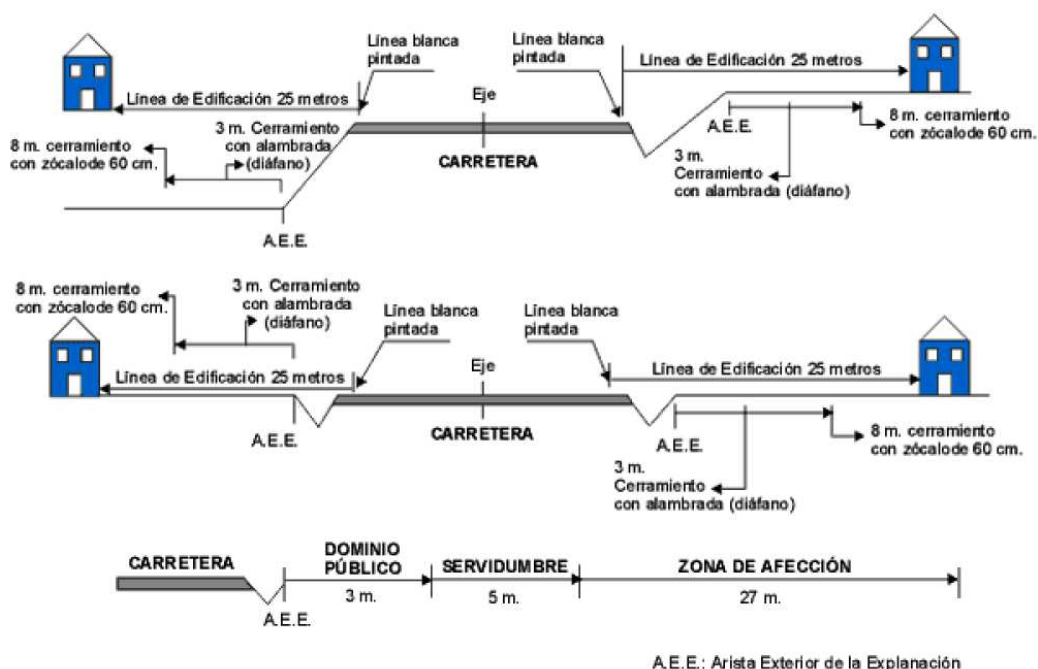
Línea blanca pintada

Línea blanca pintada

Línea de Edificación 25 metros

Línea de Edificación 25 metros

Eje

A.E.E.

8 m. cerramiento con zócalode 60 cm.

3 m. Cerramiento con alambrada (diáfano)

CARRETERA

8 m. cerramiento con zócalode 60 cm.

3 m. Cerramiento con alambrada (diáfano)

A.E.E.

8 m. cerramiento con zócalode 60 cm.

3 m. Cerramiento con alambrada (diáfano)

Línea blanca pintada

Línea blanca pintada

Eje

Línea de Edificación 25 metros

Línea de Edificación 25 metros

A.E.E.

CARRETERA

A.E.E.

8 m. cerramiento con zócalode 60 cm.

3 m. Cerramiento con alambrada (diáfano)

CARRETERA

DOMINIO PÚBLICO

3 m.

SERVIDUMBRE

5 m.

ZONA DE AFECCIÓN

27 m.

A.E.E.

A.E.E.: Arista Exterior de la Explanación